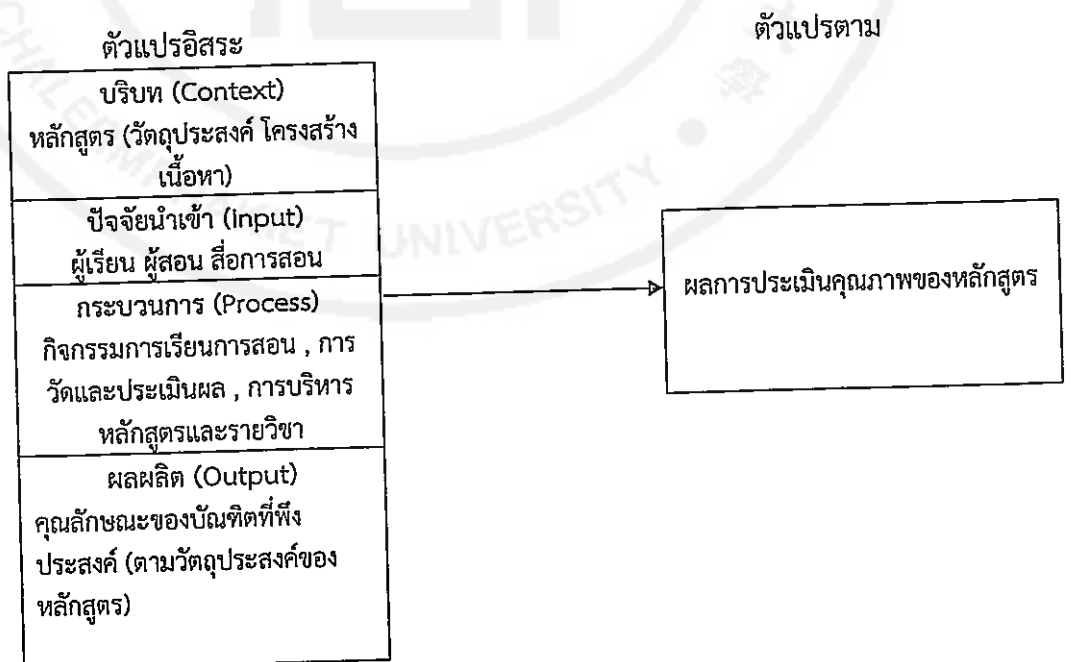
ตัวแปรอิสระ

ตัวแปรตาม

บริบท (Context)
หลักสูตร (วัตถุประสงค์ โครงสร้าง เนื้อหา)

ปัจจัยนำเข้า (Input)
ผู้เรียน ผู้สอน สื่อการสอน

กระบวนการ (Process)
กิจกรรมการเรียนการสอน , การวัดและประเมินผล , การบริหารหลักสูตรและรายวิชา

ผลผลิต (Output)
คุณลักษณะของบัณฑิตที่พึงประสงค์ (ตามวัตถุประสงค์ของหลักสูตร)

ผลการประเมินคุณภาพของหลักสูตร

UNIVERSITY